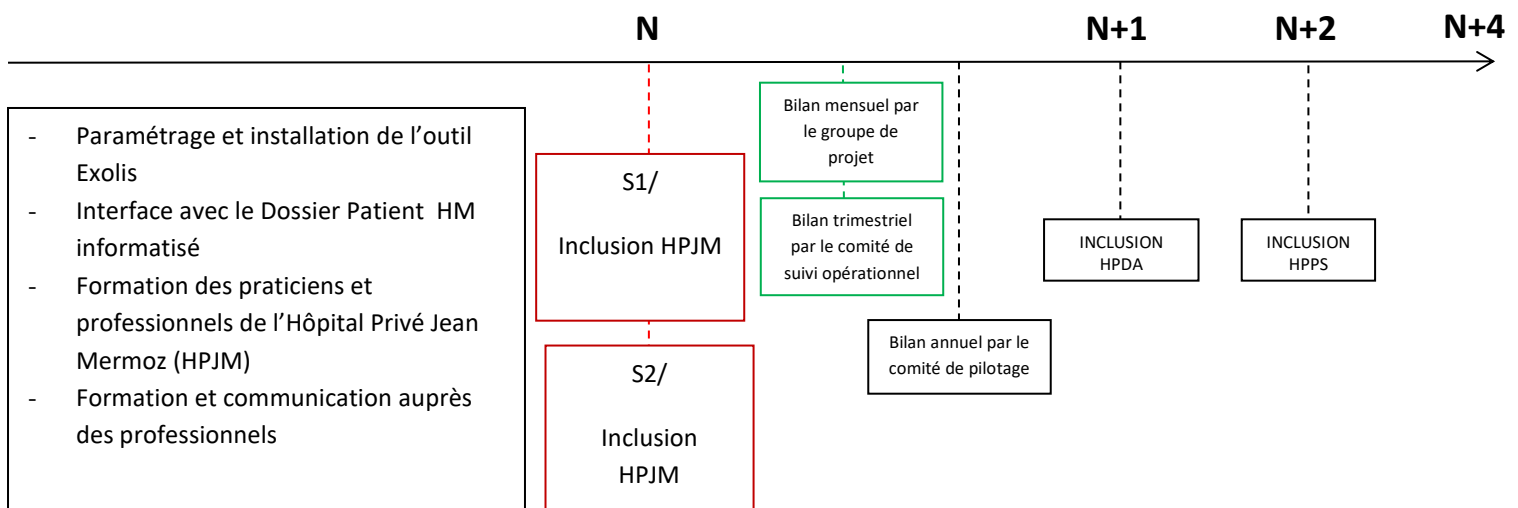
N N+1 N+2 N+4

- Paramétrage et installation de l'outil Exolis
- Interface avec le Dossier Patient HM informatisé
- Formation des praticiens et professionnels de l'Hôpital Privé Jean Mermoz (HPJM)
- Formation et communication auprès des professionnels

S1/ Inclusion HPJM

S2/ Inclusion HPJM

Bilan mensuel par le groupe de projet

Bilan trimestriel par le comité de suivi opérationnel

Bilan annuel par le comité de pilotage

INCLUSION HPDA

INCLUSION HPPS